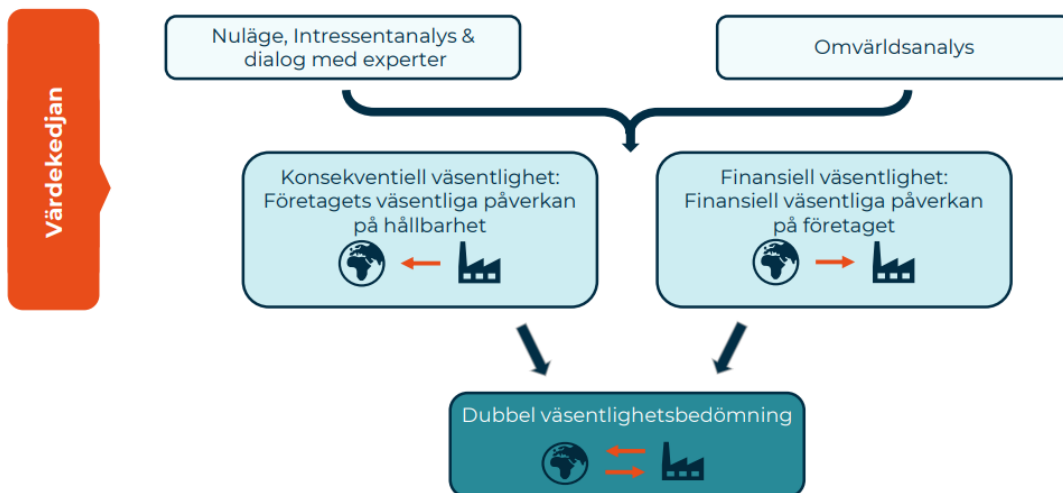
Värdekedjan

Nuläge, Intressentanalys & dialog med experter

Omvärldsanalys

Konsekventiell väsentlighet: Företagets väsentliga påverkan på hållbarhet

Finansiell väsentlighet: Finansiell väsentliga påverkan på företaget

Dubbel väsentlighetsbedömning